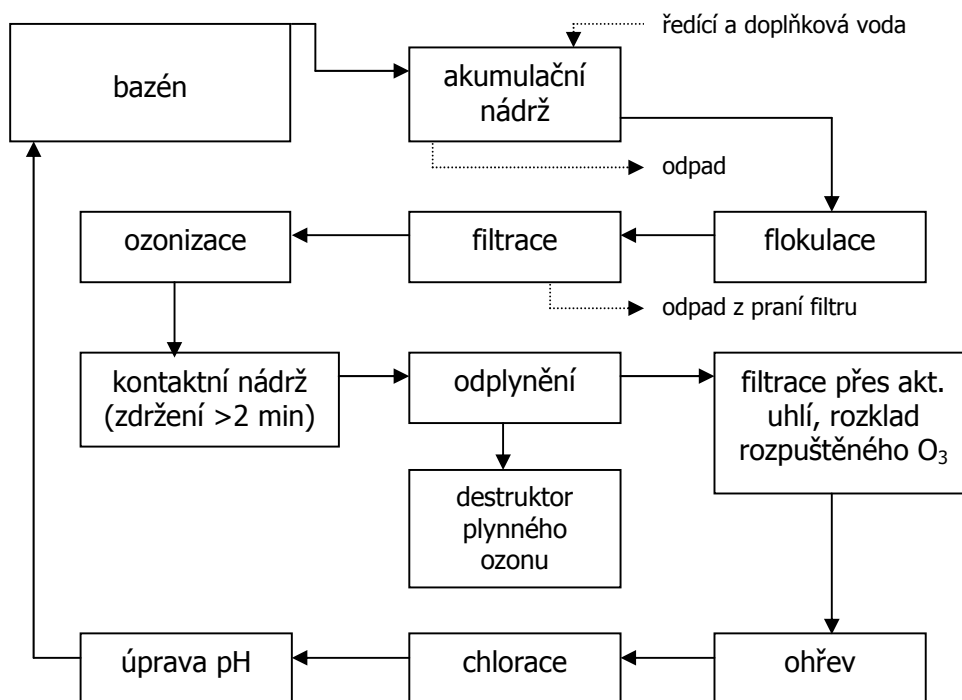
bazén

ředící a doplňková voda

akumulační nádrž

odpad

ozonizace

filtrace

flokulace

odpad z praní filtru

kontaktní nádrž (zdržení >2 min)

odplynění

filtrace přes akt. uhlí, rozklad rozpuštěného $O_3$

destruktor plynného ozonu

úprava pH

chlorace

ohřev